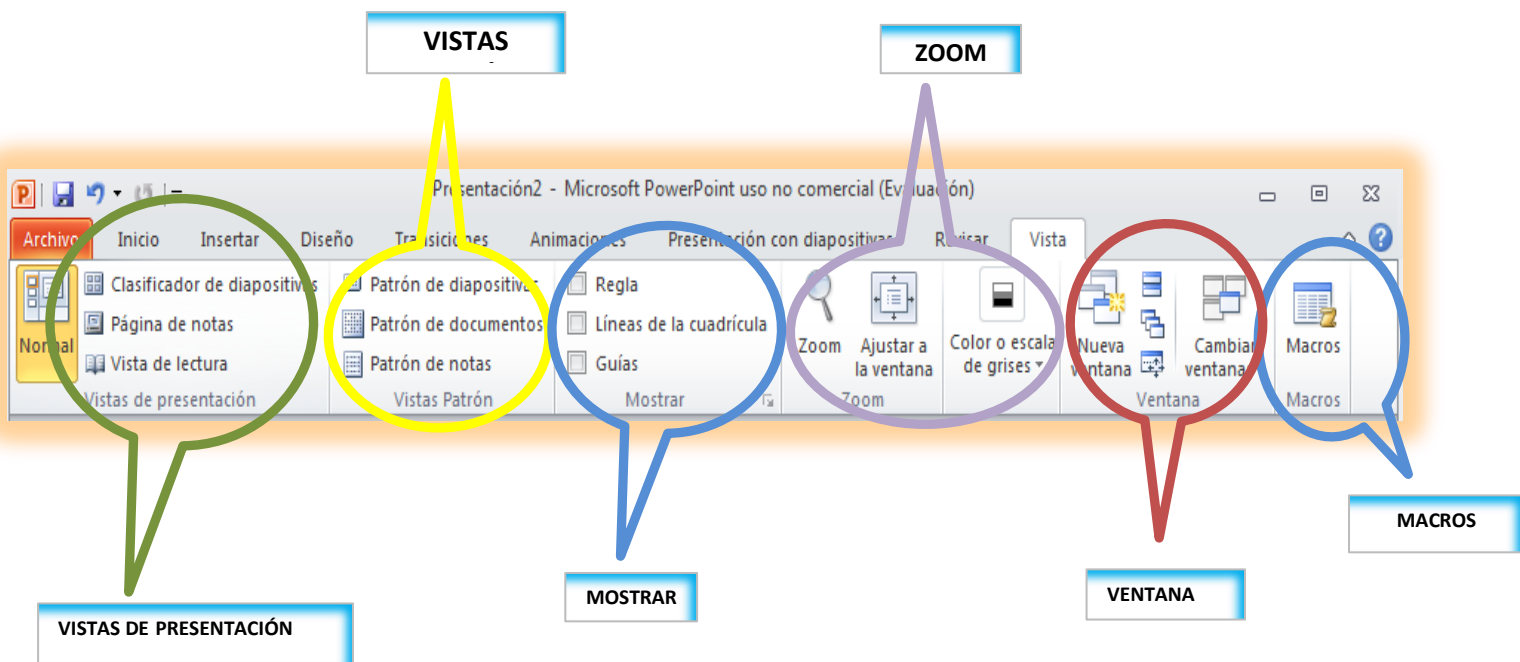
VISTAS

ZOOM

Presentación2 - Microsoft PowerPoint uso no comercial (Evaluación)

Archivo Inicio Insertar Diseño Transiciones Animaciones Presentación con diapositivas Revisar Vista

Normal
Clasificador de diapositivas
Página de notas
Vista de lectura
Vistas de presentación

Patrón de diapositivas
Patrón de documentos
Patrón de notas
Vistas Patrón

Regla
Líneas de la cuadrícula
Guías
Mostrar

Zoom
Ajustar a la ventana
Zoom

Color o escala de grises

Nueva ventana
Cambiar ventana
Ventana

Macros
Macros

MACROS

VISTAS DE PRESENTACIÓN

MOSTRAR

VENTANA